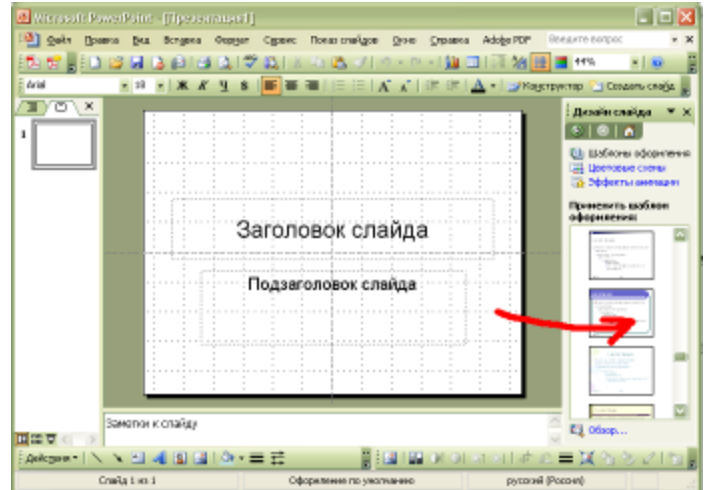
Microsoft PowerPoint - [Презентация1]

Файл Правка Вид Вставка Формат Сервис Показ слайдов Окно Справка Adobe PDF Введите вопрос

44%

Arial 18 Ж К Ч S Конструктор Создать слайд

1

Заголовок слайда

Подзаголовок слайда

Дизайн слайда

Шаблоны оформления
Цветовые схемы
Эффекты анимации

Применить шаблон оформления:

Обзор...

Заметки к слайду

Действия

Слайд 1 из 1 Оформление по умолчанию русский (Россия)